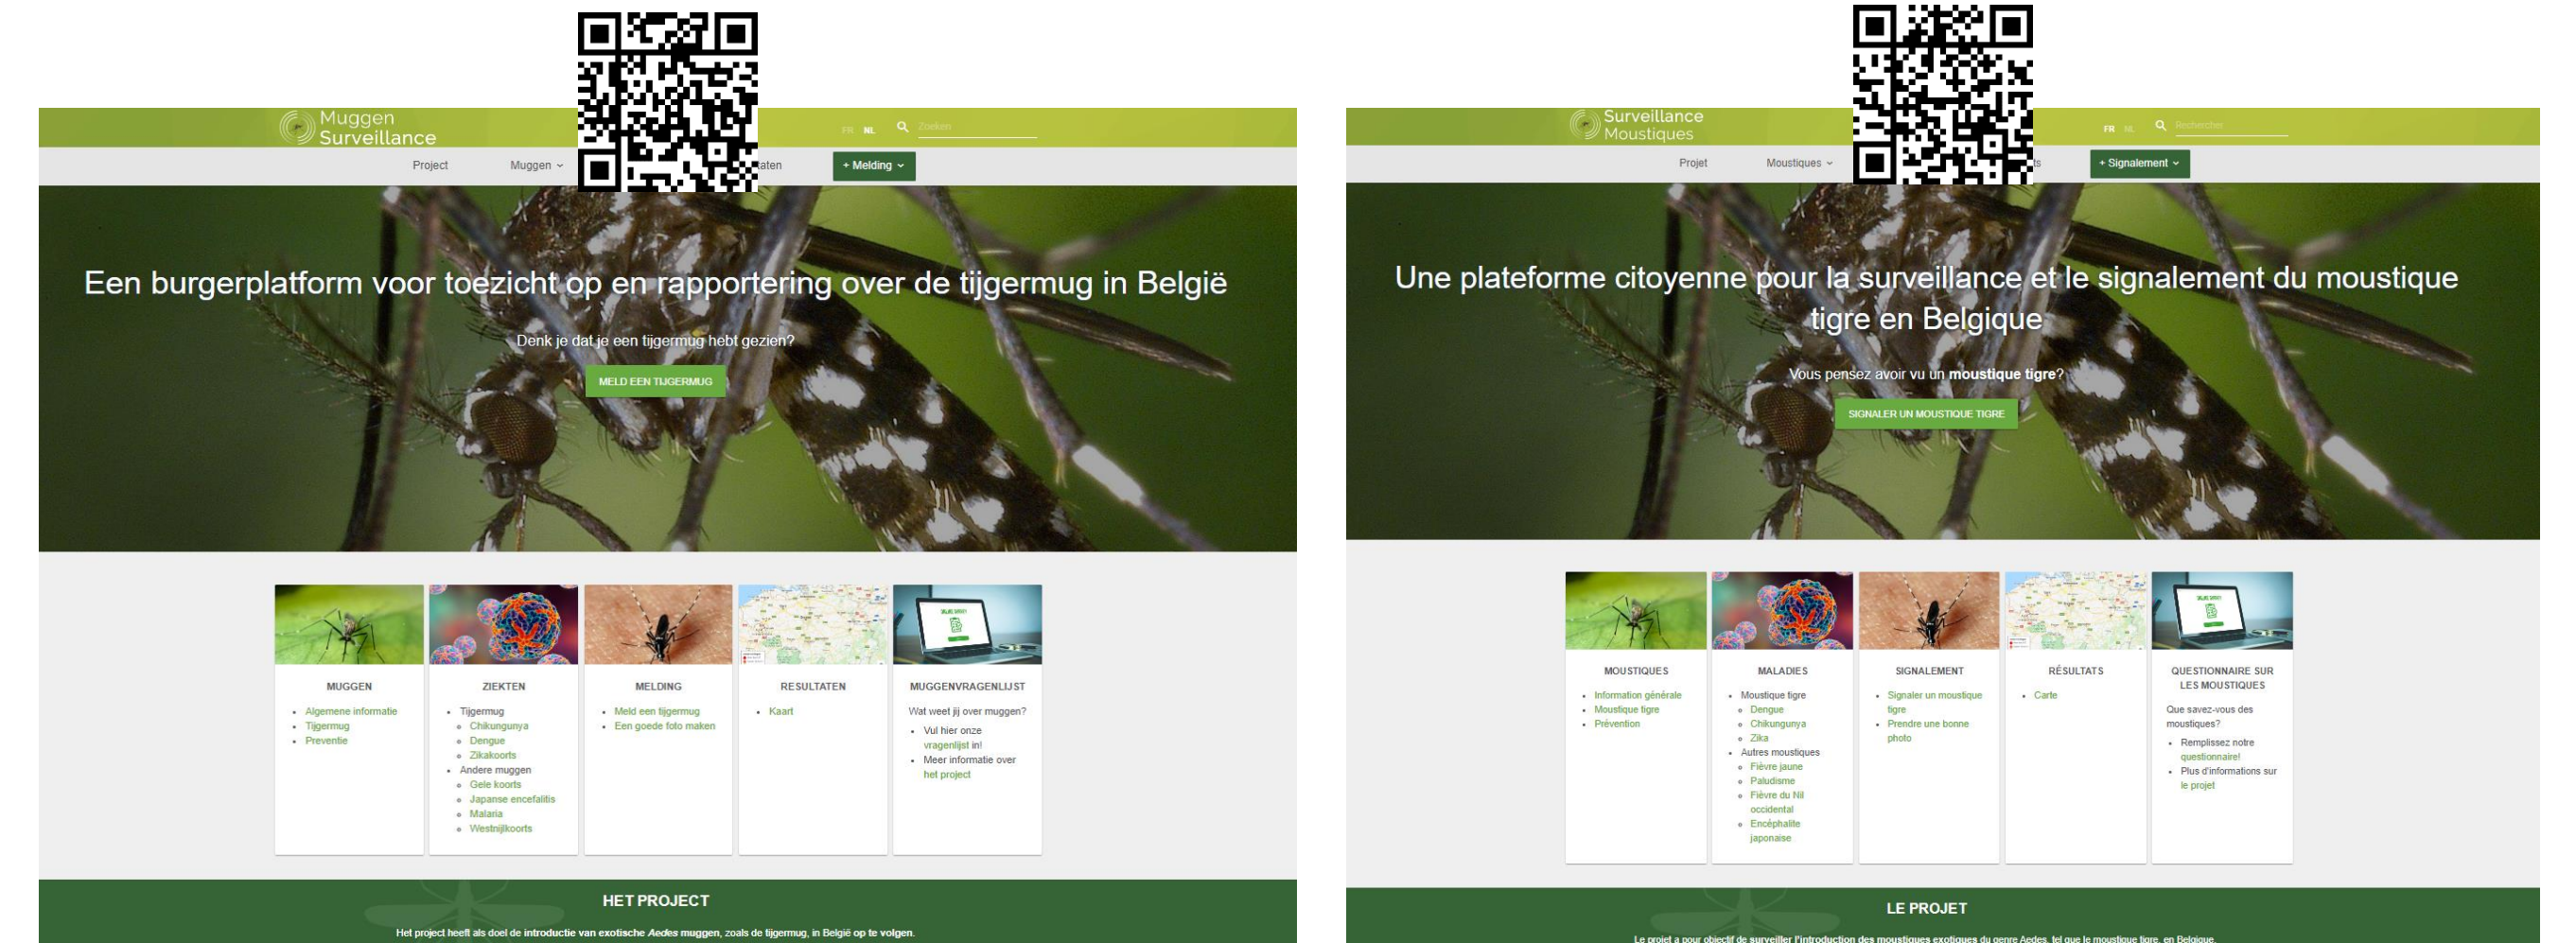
Muggen Surveillance

FR NL Zoeken

Project Muggen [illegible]taten + Melding

Een burgerplatform voor toezicht op en rapportering over de tijgermug in België

Denk je dat je een tijgermug hebt gezien?

MELD EEN TIJGERMUG

MUGGEN
- Algemene informatie
- Tijgermug
- Preventie

ZIEKTEN
- Tijgermug
  - Chikungunya
  - Dengue
  - Zikakoorts
- Andere muggen
  - Gele koorts
  - Japanse encefalitis
  - Malaria
  - Westnijlkoorts

MELDING
- Meld een tijgermug
- Een goede foto maken

RESULTATEN
- Kaart

MUGGENVRAGENLIJST
Wat weet jij over muggen?
- Vul hier onze vragenlijst in!
- Meer informatie over het project

HET PROJECT
Het project heeft als doel de introductie van exotische Aedes muggen, zoals de tijgermug, in België op te volgen.

Surveillance Moustiques

FR NL Rechercher

Projet Moustiques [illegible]s + Signalement

Une plateforme citoyenne pour la surveillance et le signalement du moustique tigre en Belgique

Vous pensez avoir vu un moustique tigre?

SIGNALER UN MOUSTIQUE TIGRE

MOUSTIQUES
- Information générale
- Moustique tigre
- Prévention

MALADIES
- Moustique tigre
  - Dengue
  - Chikungunya
  - Zika
- Autres moustiques
  - Fièvre jaune
  - Paludisme
  - Fièvre du Nil occidental
  - Encéphalite japonaise

SIGNALEMENT
- Signaler un moustique tigre
- Prendre une bonne photo

RÉSULTATS
- Carte

QUESTIONNAIRE SUR LES MOUSTIQUES
Que savez-vous des moustiques?
- Remplissez notre questionnaire!
- Plus d'informations sur le projet

LE PROJET
Le projet a pour objectif de surveiller l'introduction des moustiques exotiques du genre Aedes, tel que le moustique tigre, en Belgique.